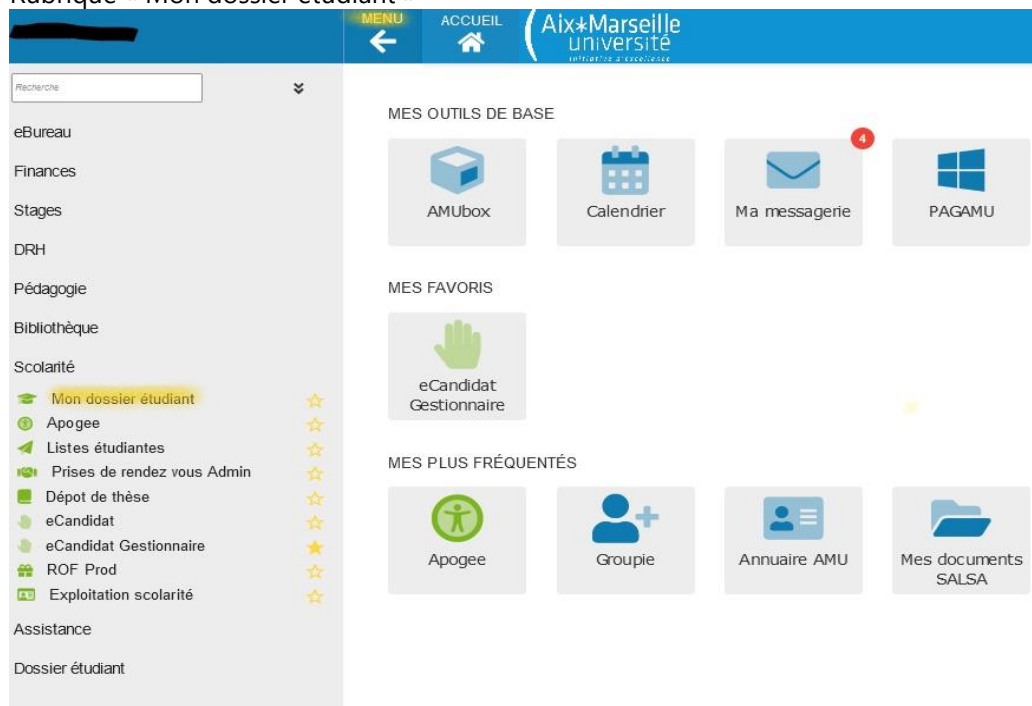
Rubrique « Mon dossier étudiant »

MENU
ACCUEIL
Aix*Marseille université
initiative d'excellence

Recherche

eBureau
Finances
Stages
DRH
Pédagogie
Bibliothèque
Scolarité
Mon dossier étudiant
Apogee
Listes étudiantes
Prises de rendez vous Admin
Dépot de thèse
eCandidat
eCandidat Gestionnaire
ROF Prod
Exploitation scolarité
Assistance
Dossier étudiant

MES OUTILS DE BASE
AMUbox
Calendrier
4
Ma messagerie
PAGAMU

MES FAVORIS
eCandidat Gestionnaire

MES PLUS FRÉQUENTÉS
Apogee
Groupie
Annuaire AMU
Mes documents SALSA